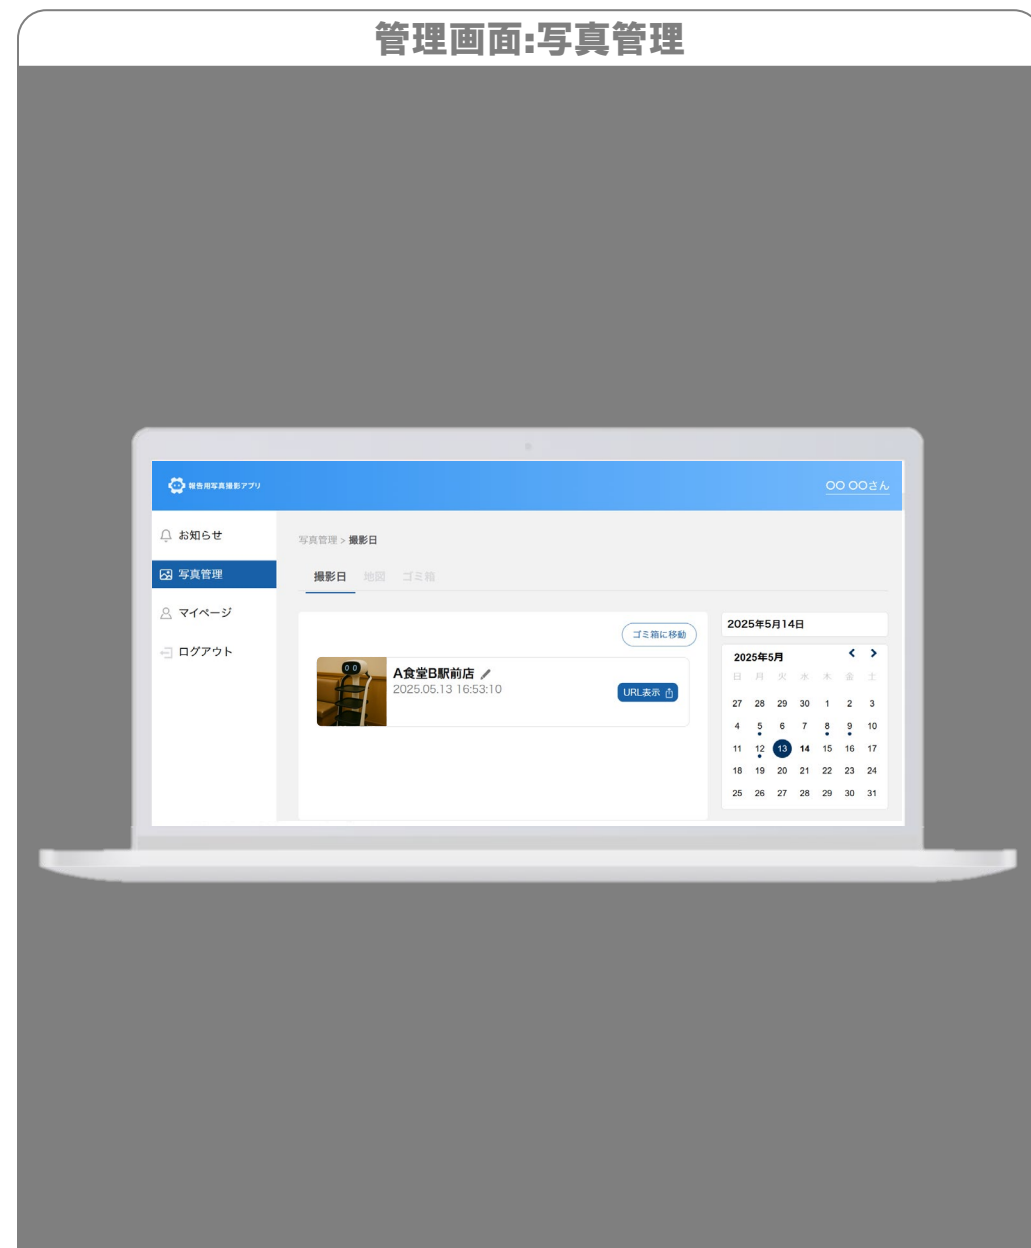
管理画面:写真管理

報告用写真撮影アプリ

OO OOさん

お知らせ

写真管理

マイページ

ログアウト

写真管理 > 撮影日

撮影日 地図 ゴミ箱

ゴミ箱に移動

A食堂B駅前店

2025.05.13 16:53:10

URL表示

2025年5月14日

2025年5月

| 日 | 月 | 火 | 水 | 木 | 金 | 土 |
|---|---|---|---|---|---|---|
| 27 | 28 | 29 | 30 | 1 | 2 | 3 |
| 4 | 5 | 6 | 7 | 8 | 9 | 10 |
| 11 | 12 | 13 | 14 | 15 | 16 | 17 |
| 18 | 19 | 20 | 21 | 22 | 23 | 24 |
| 25 | 26 | 27 | 28 | 29 | 30 | 31 |